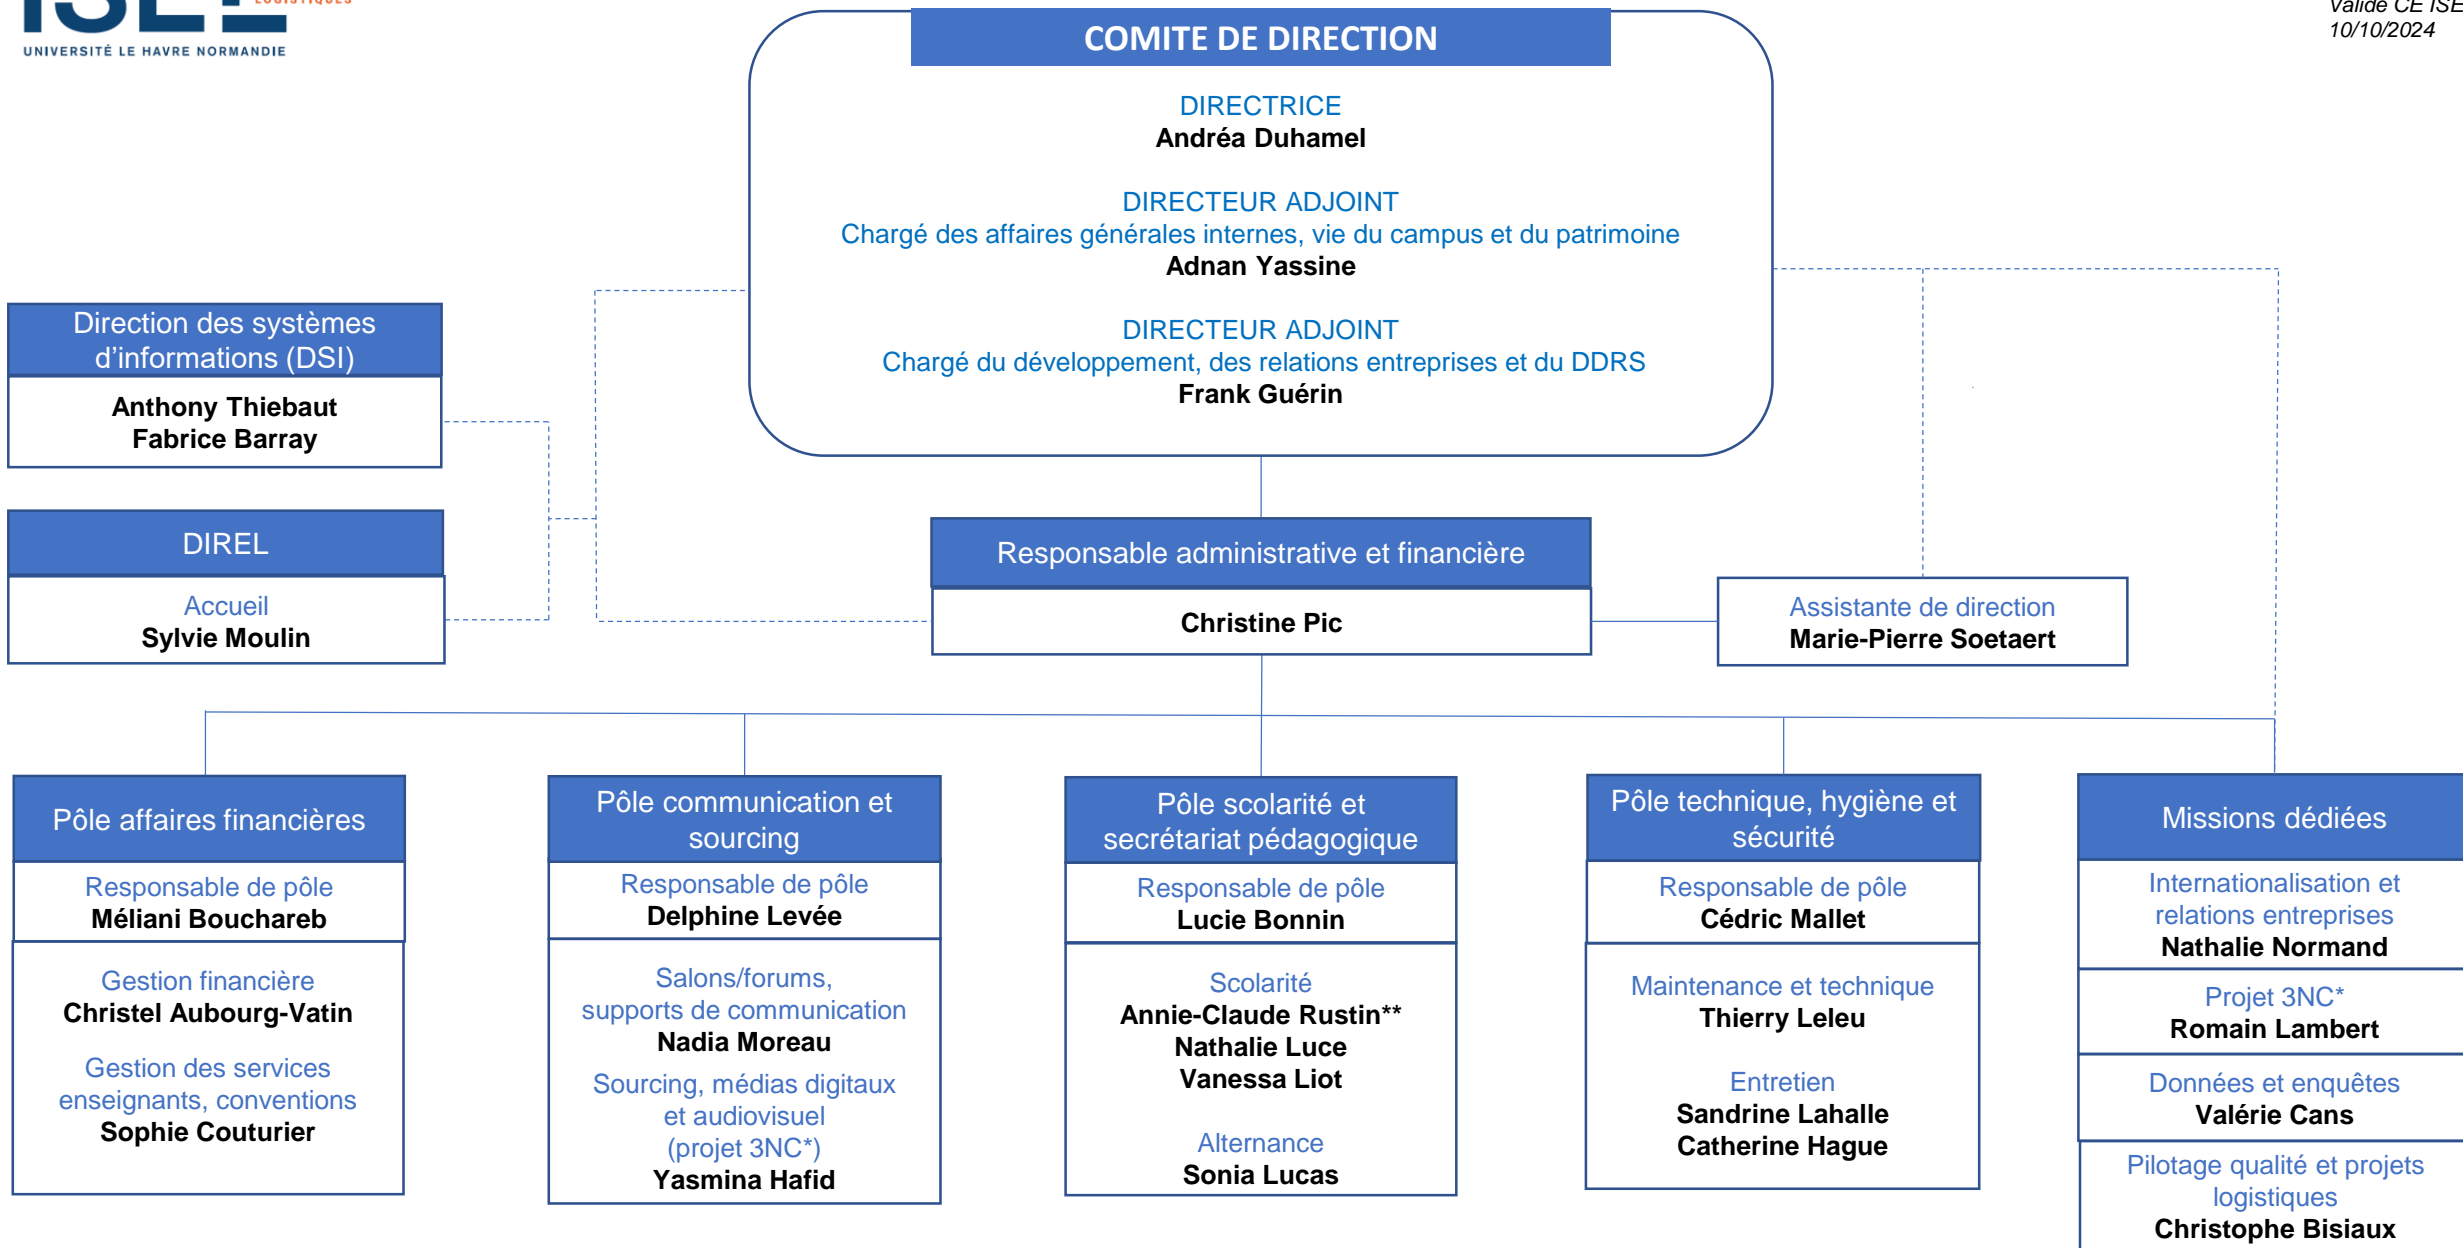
UNIVERSITÉ LE HAVRE NORMANDIE

Validé CE ISEL
10/10/2024

COMITE DE DIRECTION

DIRECTRICE
Andréa Duhamel

DIRECTEUR ADJOINT
Chargé des affaires générales internes, vie du campus et du patrimoine
Adnan Yassine

DIRECTEUR ADJOINT
Chargé du développement, des relations entreprises et du DDRS
Frank Guérin

Direction des systèmes d'informations (DSI)
Anthony Thiebaut
Fabrice Barray

DIREL
Accueil
Sylvie Moulin

Responsable administrative et financière
Christine Pic

Assistante de direction
Marie-Pierre Soetaert

Pôle affaires financières
Responsable de pôle
Méliani Bouchareb
Gestion financière
Christel Aubourg-Vatin
Gestion des services enseignants, conventions
Sophie Couturier

Pôle communication et sourcing
Responsable de pôle
Delphine Levée
Salons/forums, supports de communication
Nadia Moreau
Sourcing, médias digitaux et audiovisuel (projet 3NC*)
Yasmina Hafid

Pôle scolarité et secrétariat pédagogique
Responsable de pôle
Lucie Bonnin
Scolarité
Annie-Claude Rustin**
Nathalie Luce
Vanessa Liot
Alternance
Sonia Lucas

Pôle technique, hygiène et sécurité
Responsable de pôle
Cédric Mallet
Maintenance et technique
Thierry Leleu
Entretien
Sandrine Lahalle
Catherine Hague

Missions dédiées
Internationalisation et relations entreprises
Nathalie Normand
Projet 3NC*
Romain Lambert
Données et enquêtes
Valérie Cans
Pilotage qualité et projets logistiques
Christophe Bisiaux